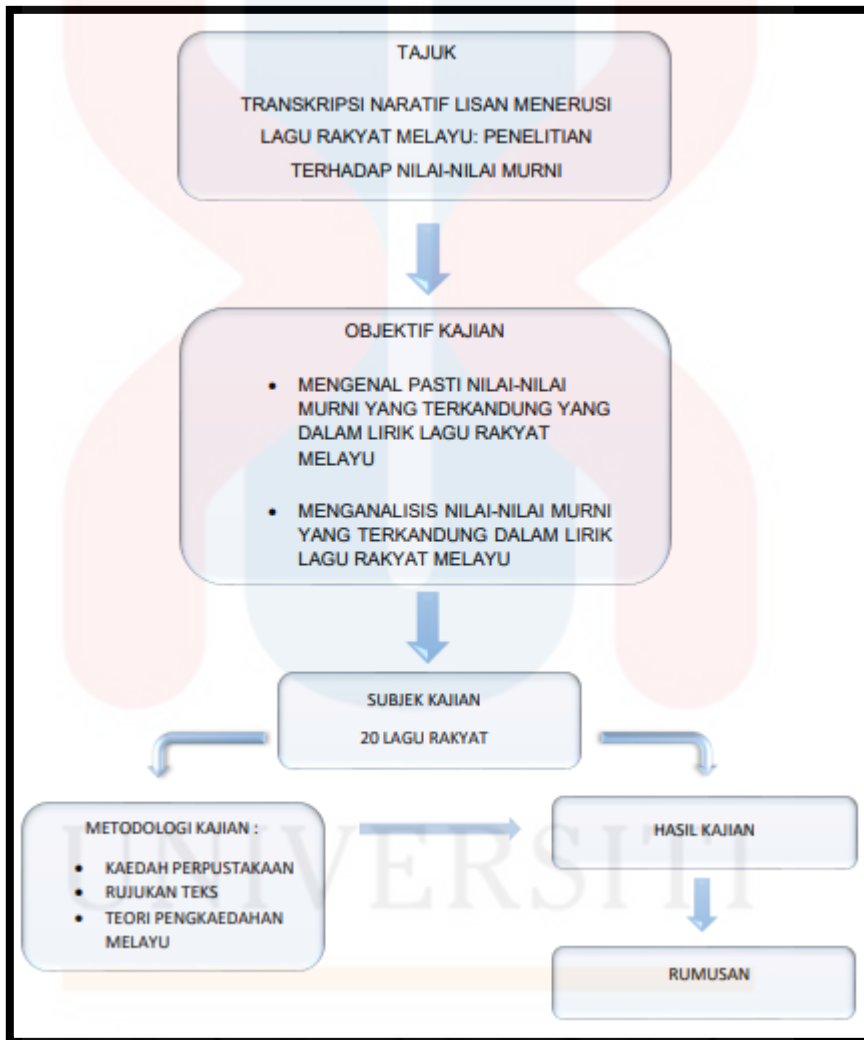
TAJUK

TRANSKRIPSI NARATIF LISAN MENERUSI LAGU RAKYAT MELAYU: PENELITIAN TERHADAP NILAI-NILAI MURNI

OBJEKTIF KAJIAN

- MENGENAL PASTI NILAI-NILAI MURNI YANG TERKANDUNG YANG DALAM LIRIK LAGU RAKYAT MELAYU
- MENGANALISIS NILAI-NILAI MURNI YANG TERKANDUNG DALAM LIRIK LAGU RAKYAT MELAYU

SUBJEK KAJIAN

20 LAGU RAKYAT

METODOLOGI KAJIAN :

- KAEDAH PERPUSTAKAAN
- RUJUKAN TEKS
- TEORI PENGKAEDAHAN MELAYU

HASIL KAJIAN

RUMUSAN

UNIVERSITI